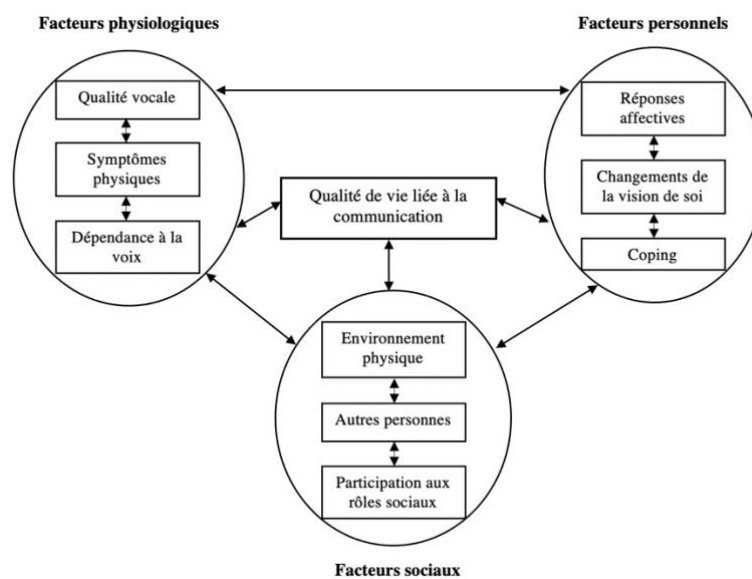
Facteurs physiologiques

Facteurs personnels

Qualité vocale

Symptômes physiques

Dépendance à la voix

Réponses affectives

Changements de la vision de soi

Coping

Qualité de vie liée à la communication

Environnement physique

Autres personnes

Participation aux rôles sociaux

Facteurs sociaux